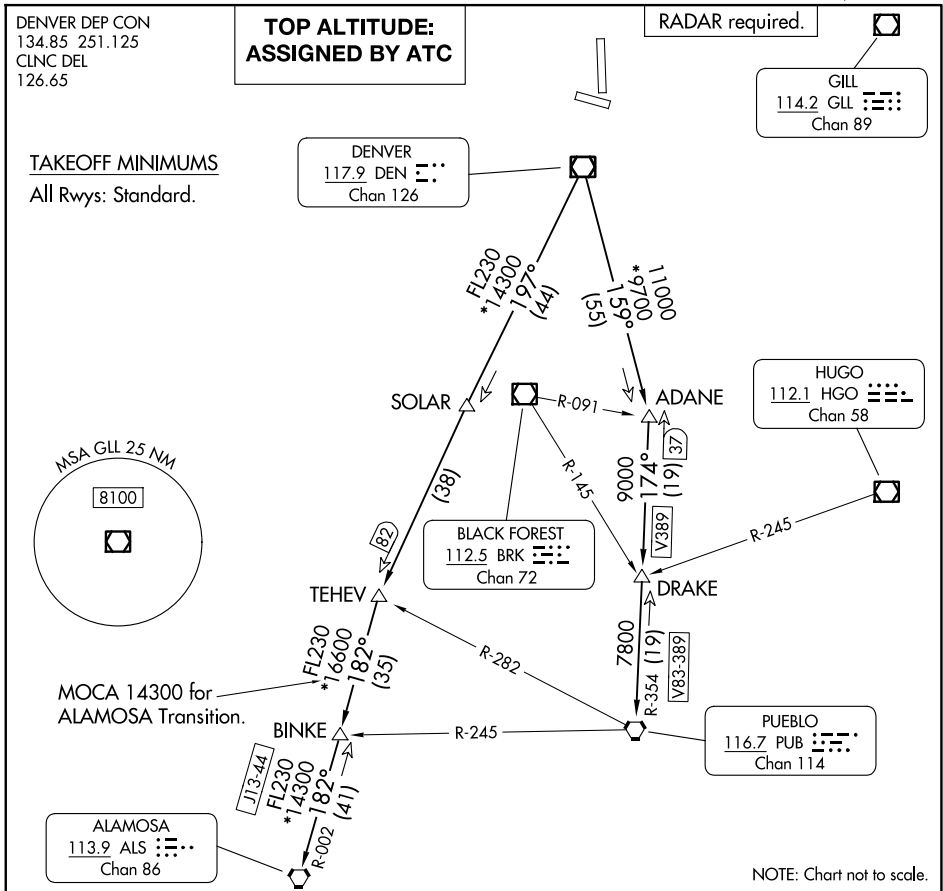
DENVER DEP CON
134.85 251.125
CLNC DEL
126.65

TOP ALTITUDE:
ASSIGNED BY ATC

RADAR required.

GILL
114.2 GLL
Chan 89

TAKEOFF MINIMUMS
All Rwys: Standard.

DENVER
117.9 DEN
Chan 126

FL230
*14300
197°
(44)

11000
*9700
159°
(55)

SOLAR

R-091

ADANE

HUGO
112.1 HGO
Chan 58

MSA GLL 25 NM
8100

(38)

R-145

9000
174°
(19)
37

V389

R-245

82

BLACK FOREST
112.5 BRK
Chan 72

DRAKE

TEHEV

FL230
*16600
182°
(35)

R-282

7800
(19)
R-354
V83-389

MOCA 14300 for
ALAMOSA Transition.

BINKE

R-245

PUEBLO
116.7 PUB
Chan 114

J13-44
FL230
*14300
182°
(41)
R-002

ALAMOSA
113.9 ALS
Chan 86

NOTE: Chart not to scale.